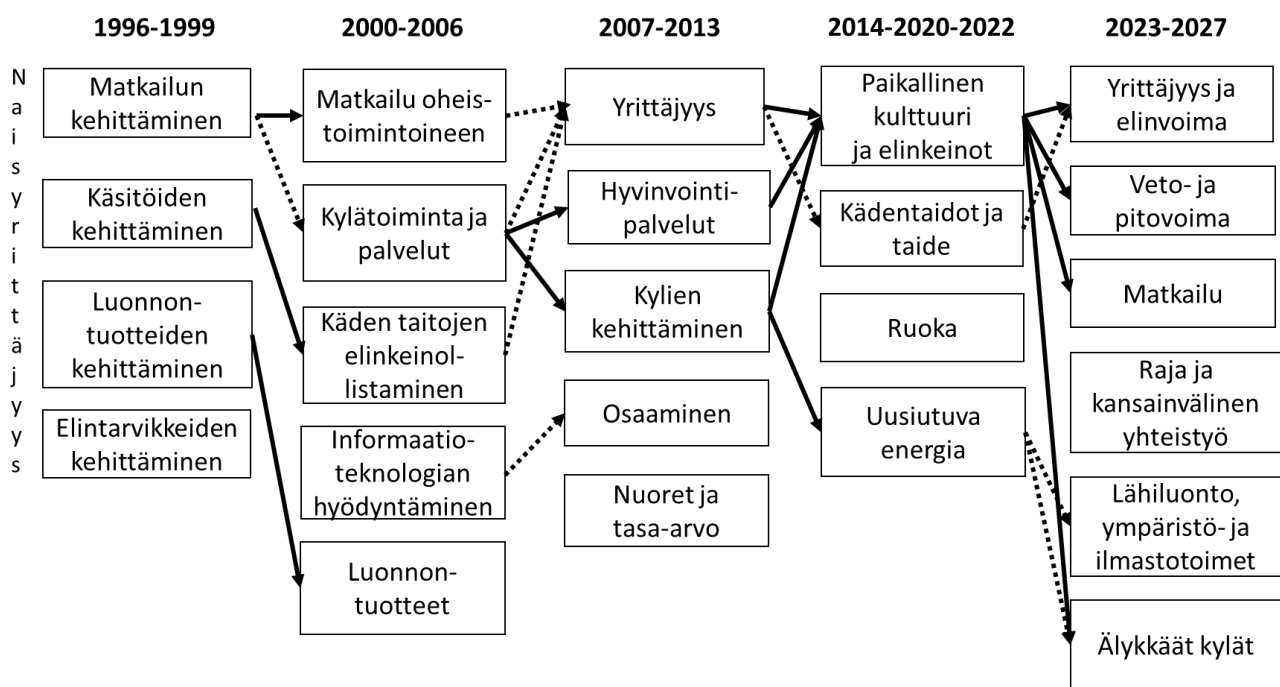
1996-1999

2000-2006

2007-2013

2014-2020-2022

2023-2027

Naisyrittäjyys

Matkailun kehittäminen

Käsitöiden kehittäminen

Luonnontuotteiden kehittäminen

Elintarvikkeiden kehittäminen

Matkailu oheistoimintoineen

Kylätoiminta ja palvelut

Käden taitojen elinkeinollistaminen

Informaatioteknologian hyödyntäminen

Luonnontuotteet

Yrittäjyys

Hyvinvointipalvelut

Kylien kehittäminen

Osaaminen

Nuoret ja tasa-arvo

Paikallinen kulttuuri ja elinkeinot

Kädentaidot ja taide

Ruoka

Uusiutuva energia

Yrittäjyys ja elinvoima

Veto- ja pitovoima

Matkailu

Raja ja kansainvälinen yhteistyö

Lähiluonto, ympäristö- ja ilmastotoimet

Älykkäät kylät